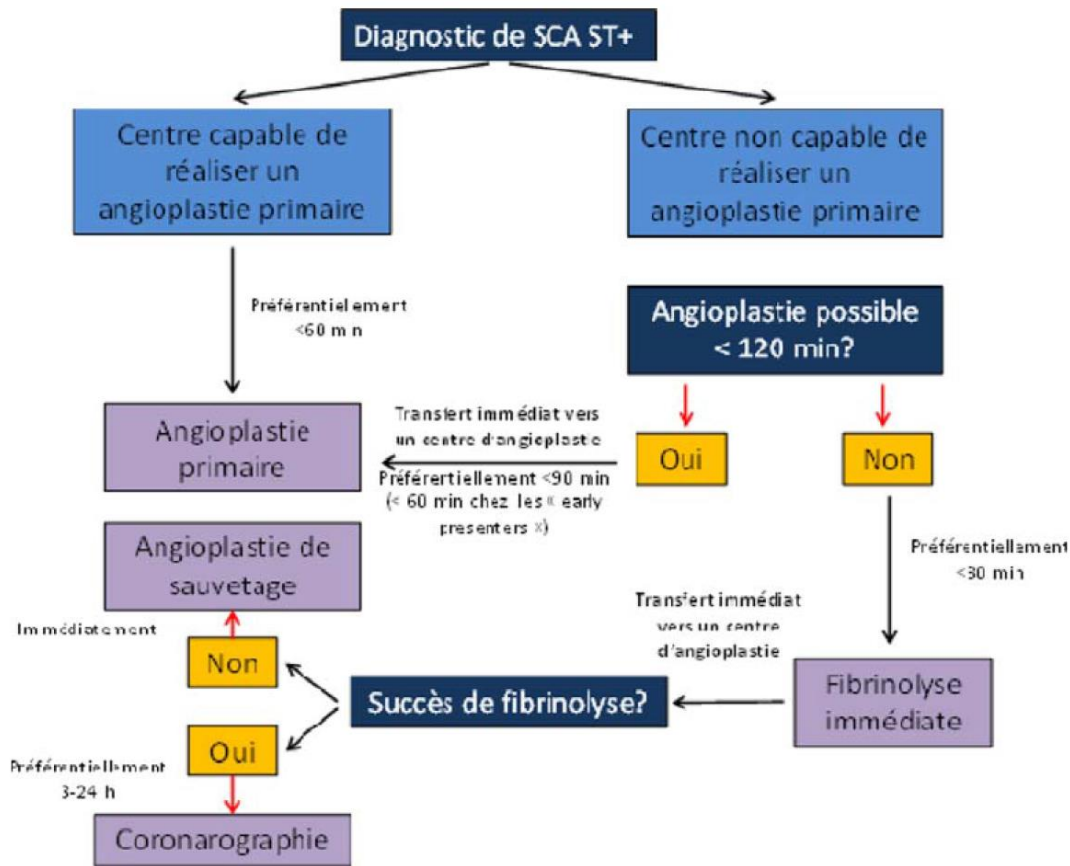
Diagnostic de SCA ST+

Centre capable de réaliser un angioplastie primaire

Centre non capable de réaliser un angioplastie primaire

Préférentiellemert <60 m n

Angioplastie possible < 120 min?

Angioplastie primaire

Transfert immédiat vers un centre d'angioplastie

Préférentiellement <90 min (< 60 min chez les « early presenters »)

Oui

Non

Angioplastie de sauvetage

Préférentiellement <30 min

Transfert immédiat vers un centre d'angioplastie

Immédiatement

Non

Succès de fibrinolyse?

Fibrinolyse immédiate

Oui

Préférentiellement 3-24 h

Coronarographie